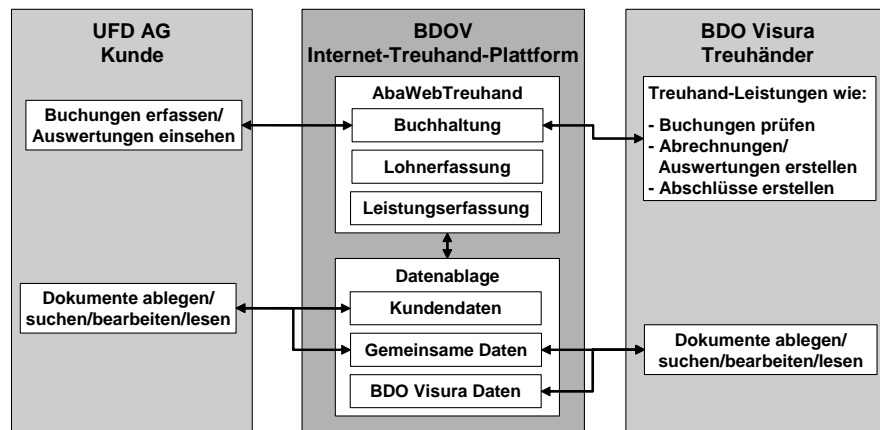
UFD AG
Kunde

Buchungen erfassen/
Auswertungen einsehen

Dokumente ablegen/
suchen/bearbeiten/lesen

BDOV
Internet-Treuhand-Plattform

AbaWebTreuhand

Buchhaltung

Lohnerfassung

Leistungserfassung

Datenablage

Kundendaten

Gemeinsame Daten

BDO Visura Daten

BDO Visura
Treuhänder

Treuhand-Leistungen wie:
- Buchungen prüfen
- Abrechnungen/
Auswertungen erstellen
- Abschlüsse erstellen

Dokumente ablegen/
suchen/bearbeiten/lesen